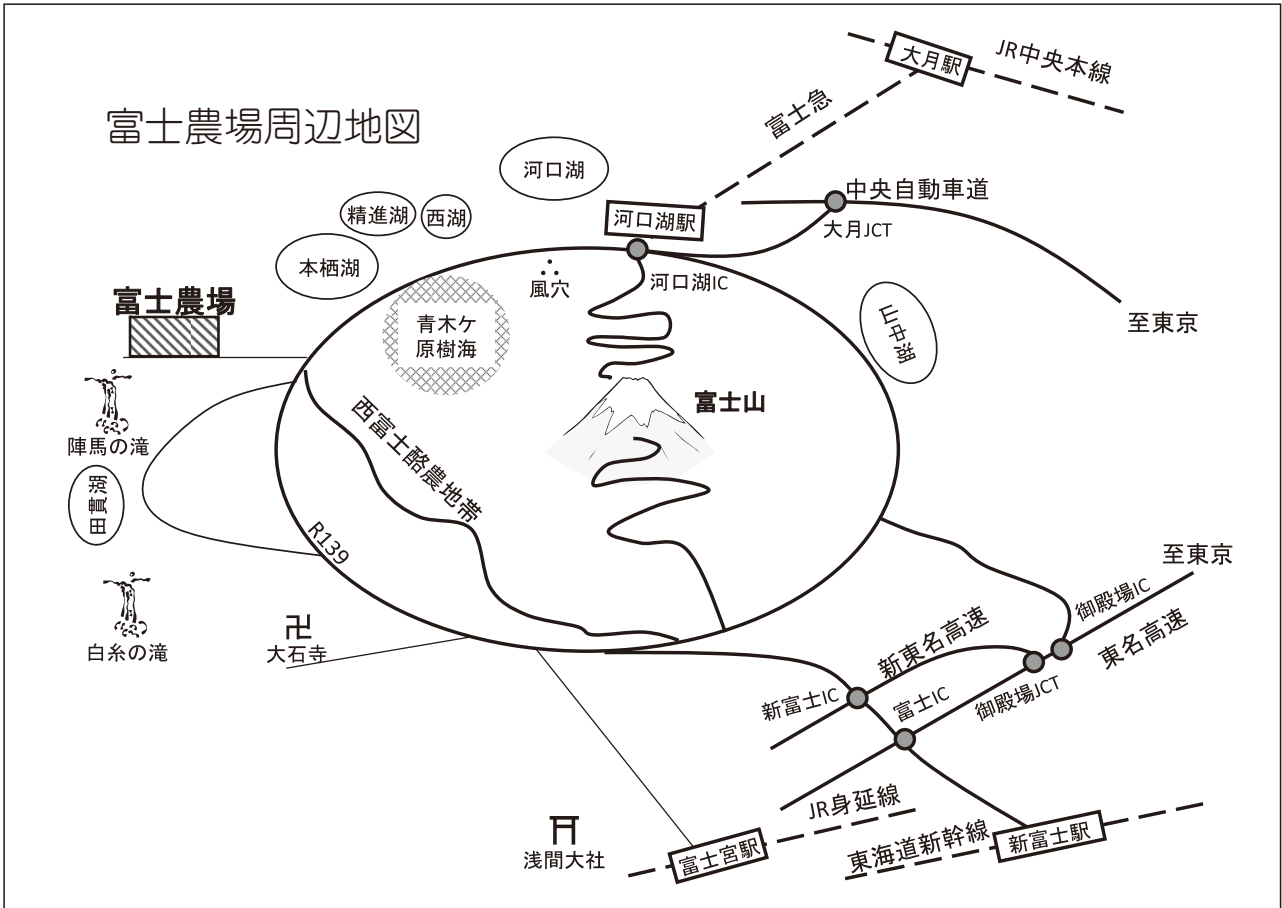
富士農場周辺地図

大月駅
JR中央本線
富士急
河口湖
精進湖
西湖
河口湖駅
中央自動車道
大月JCT
本栖湖
風穴
河口湖IC
富士農場
青木ケ原樹海
山中湖
至東京
陣馬の滝
西富士酪農地帯
富士山
田貫湖
R139
至東京
白糸の滝
卍
大石寺
御殿場IC
新東名高速
東名高速
新富士IC
富士IC
御殿場JCT
JR身延線
浅間大社
富士宮駅
東海道新幹線
新富士駅